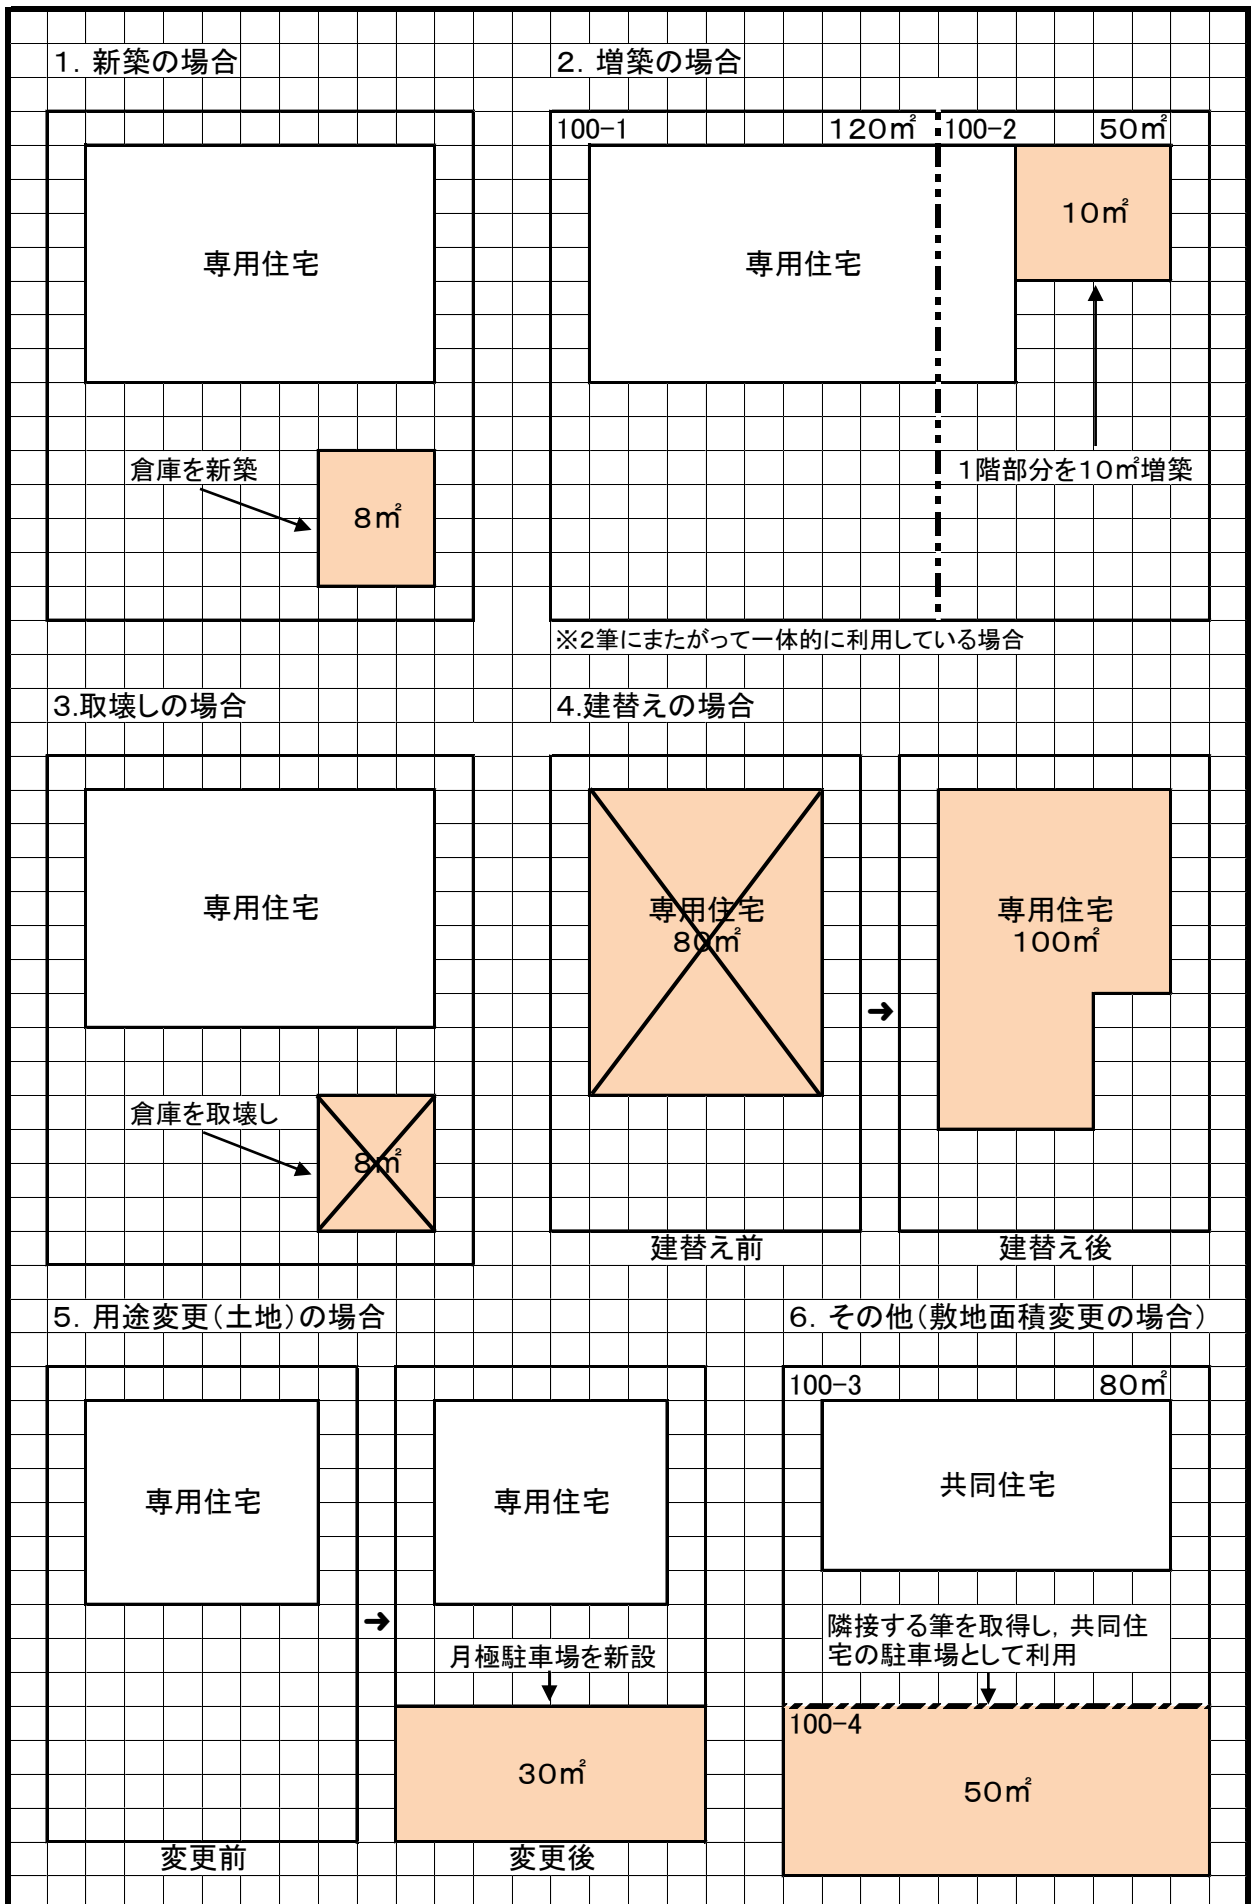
1. 新築の場合

専用住宅

倉庫を新築

8㎡

2. 増築の場合

100−1　120㎡　100−2　50㎡

専用住宅

10㎡

1階部分を10㎡増築

※2筆にまたがって一体的に利用している場合

3.取壊しの場合

専用住宅

倉庫を取壊し

8㎡

4.建替えの場合

専用住宅
80㎡

➜

専用住宅
100㎡

建替え前　建替え後

5. 用途変更(土地)の場合

専用住宅

➜

専用住宅

月極駐車場を新設

30㎡

変更前　変更後

6. その他(敷地面積変更の場合)

100−3　80㎡

共同住宅

隣接する筆を取得し，共同住宅の駐車場として利用

100−4

50㎡